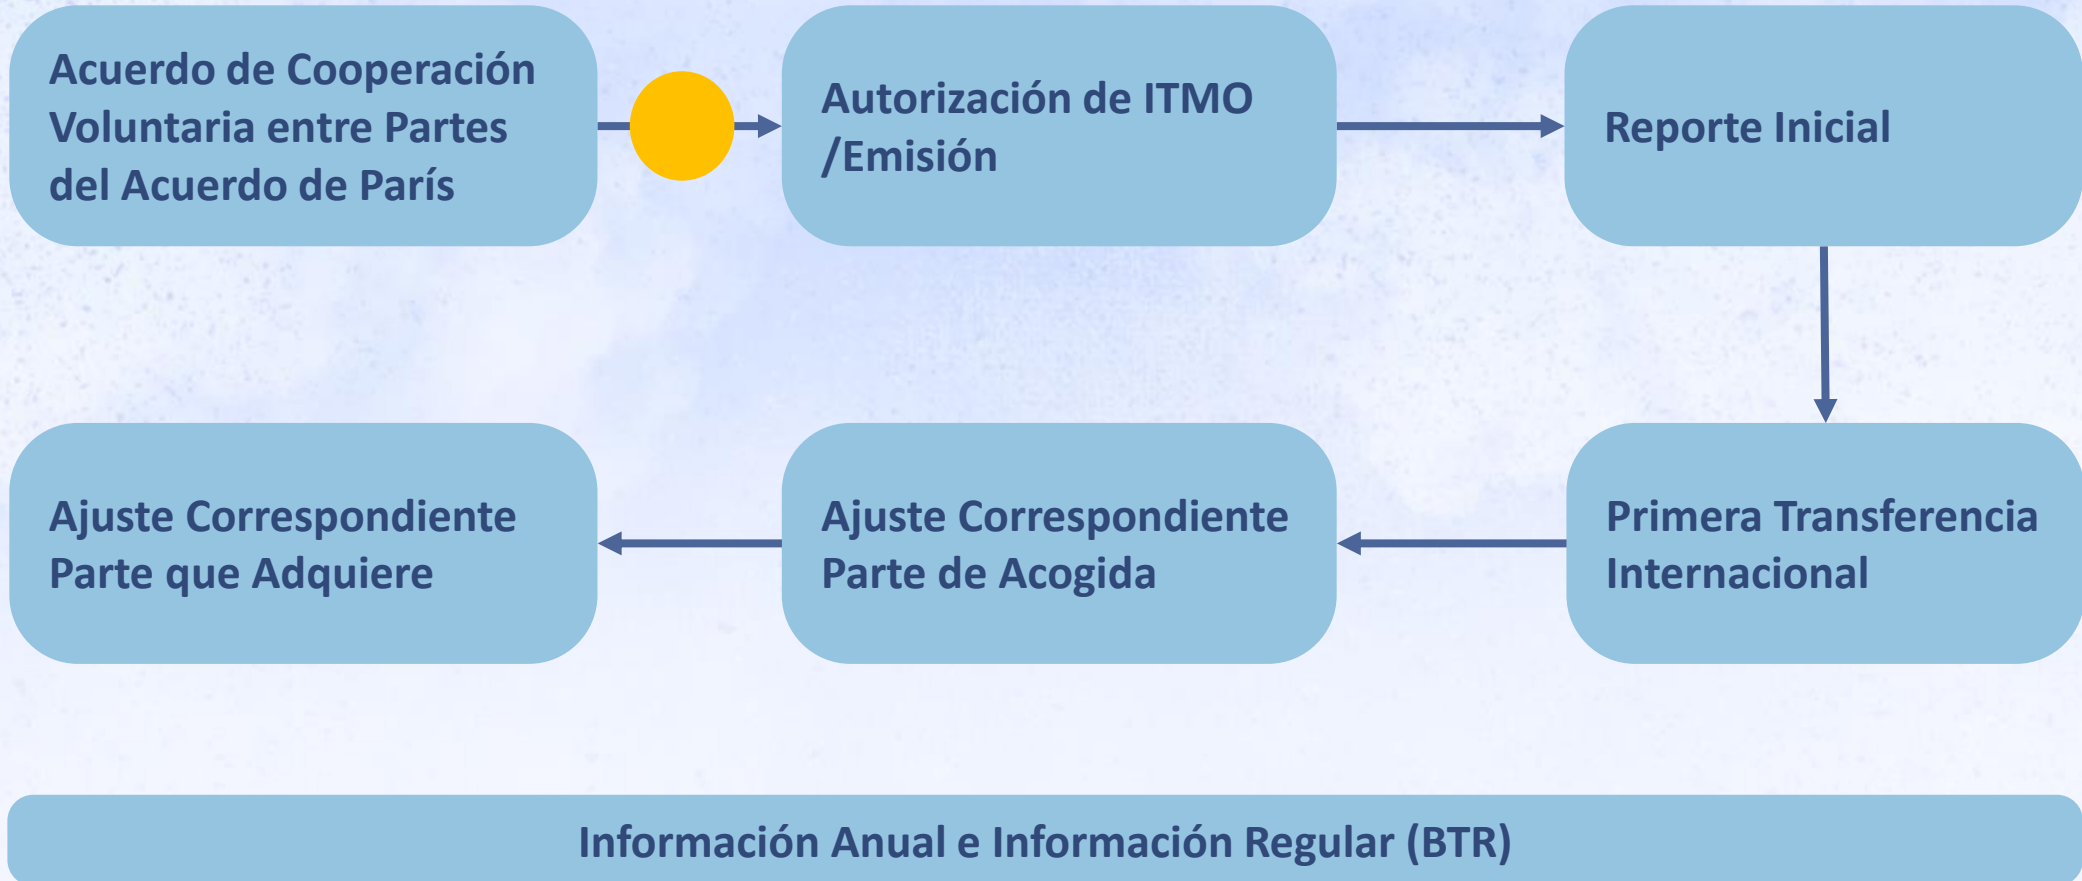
Acuerdo de Cooperación Voluntaria entre Partes del Acuerdo de París

Autorización de ITMO /Emisión

Reporte Inicial

Primera Transferencia Internacional

Ajuste Correspondiente Parte de Acogida

Ajuste Correspondiente Parte que Adquiere

Información Anual e Información Regular (BTR)